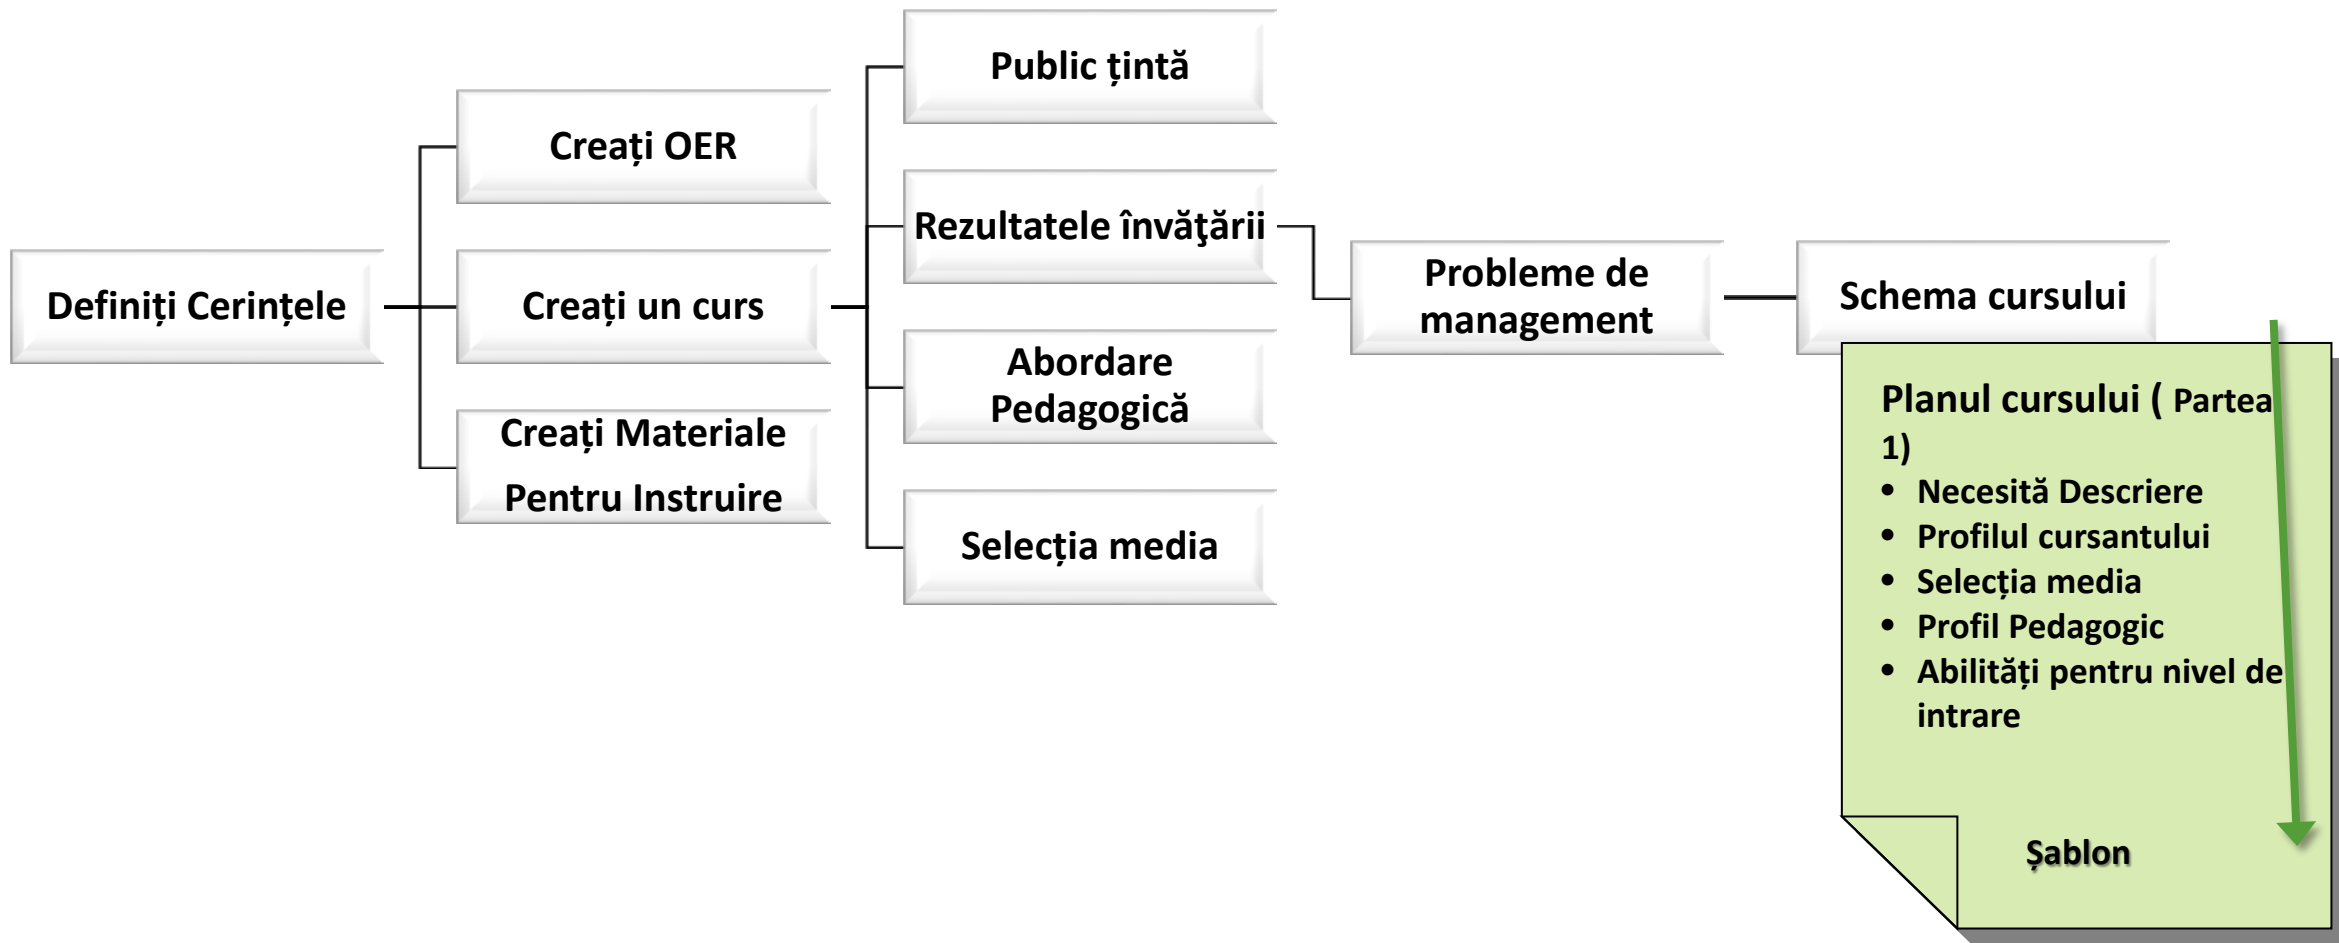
Definiți Cerințele

Creați OER

Creați un curs

Creați Materiale Pentru Instruire

Public țintă

Rezultatele învăţării

Abordare Pedagogică

Selecția media

Probleme de management

Schema cursului

Planul cursului ( Partea 1)
• Necesită Descriere
• Profilul cursantului
• Selecția media
• Profil Pedagogic
• Abilități pentru nivel de intrare

Șablon